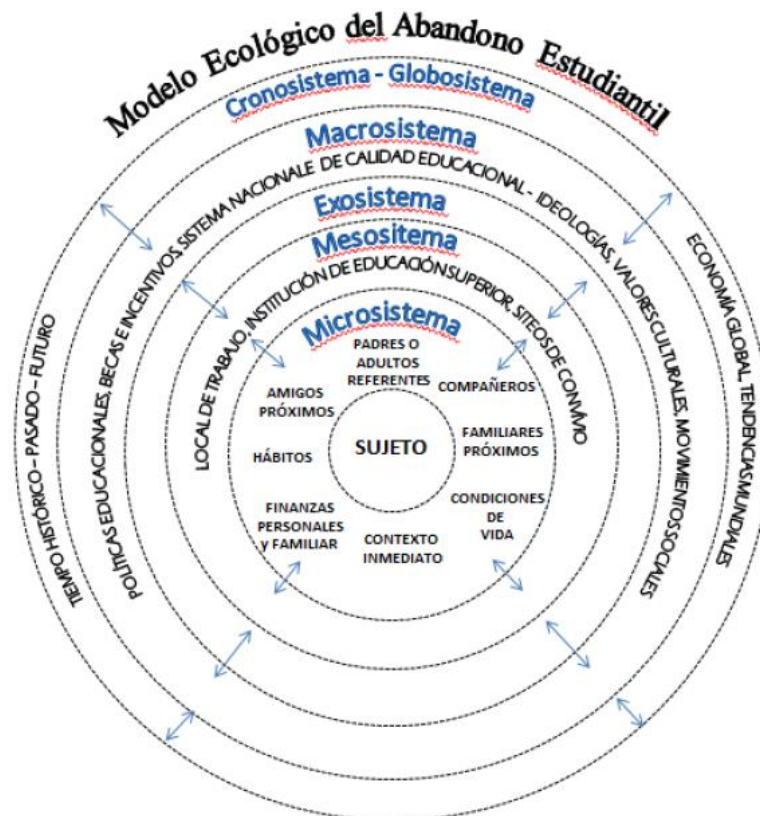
Modelo Ecológico del Abandono Estudiantil

Cronosistema - Globosistema

Macrosistema

Exosistema

Mesosítema

Microsistema

TEMPO HISTÓRICO – PASADO – FUTURO

POLITICAS EDUCACIONALES, BECAS E INCENTIVOS, SISTEMA NACIONALE DE CALIDAD EDUCACIONAL - IDEOLOGÍAS, VALORES CULTURALES, MOVIMIENTOS SOCIALES

ECONOMÍA GLOBAL, TENDENCIAS MUNDIALES

LOCAL DE TRABAJO, INSTITUCIÓN DE EDUCACIÓN SUPERIOR, SITEOS DE CONVÍVIO

PADRES O ADULTOS REFERENTES

AMIGOS PRÓXIMOS

COMPAÑEROS

HÁBITOS

SUJETO

FAMILIARES PRÓXIMOS

FINANZAS PERSONALES Y FAMILIAR

CONDICIONES DE VIDA

CONTEXTO INMEDIATO